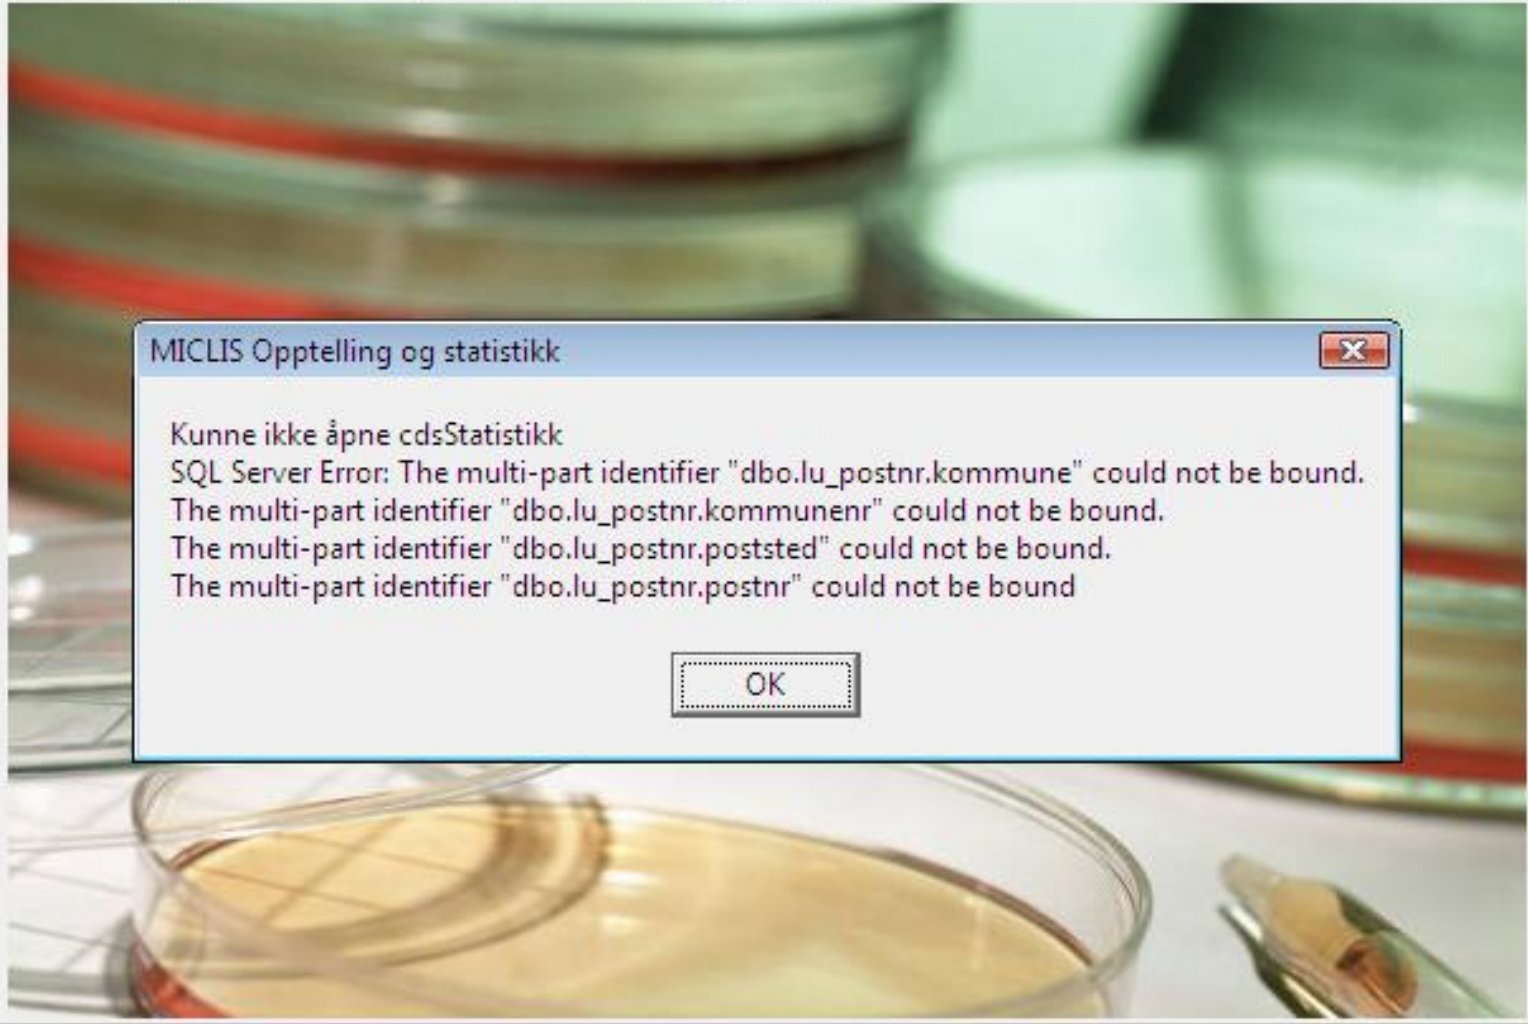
MICLIS Opptelling og statistikk

Kunne ikke åpne cdsStatistikk
SQL Server Error: The multi-part identifier "dbo.lu_postnr.kommune" could not be bound.
The multi-part identifier "dbo.lu_postnr.kommunenr" could not be bound.
The multi-part identifier "dbo.lu_postnr.poststed" could not be bound.
The multi-part identifier "dbo.lu_postnr.postnr" could not be bound

OK